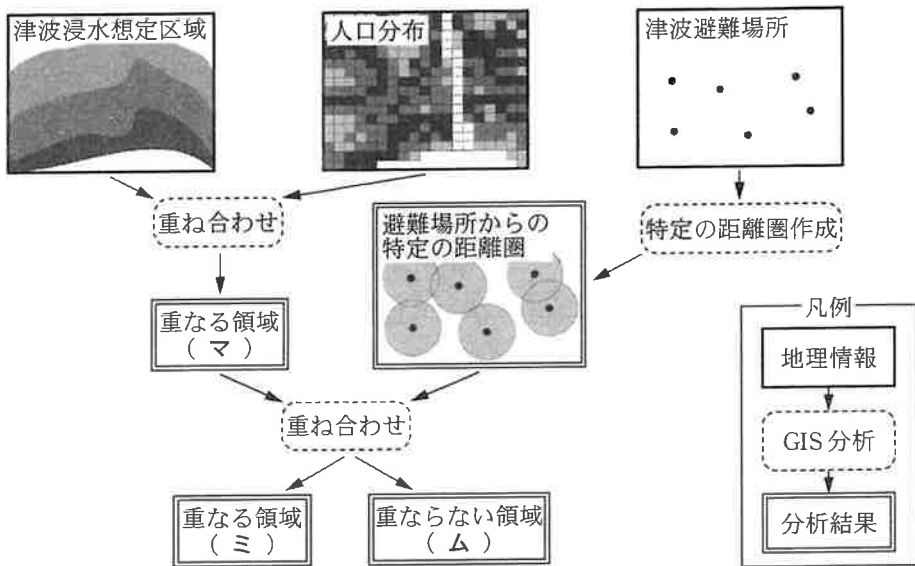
津波浸水想定区域

人口分布

津波避難場所

重ね合わせ

避難場所からの特定の距離圏

特定の距離圏作成

重なる領域
（ マ ）

凡例

地理情報

GIS 分析

分析結果

重ね合わせ

重なる領域
（ ミ ）

重ならない領域
（ ム ）